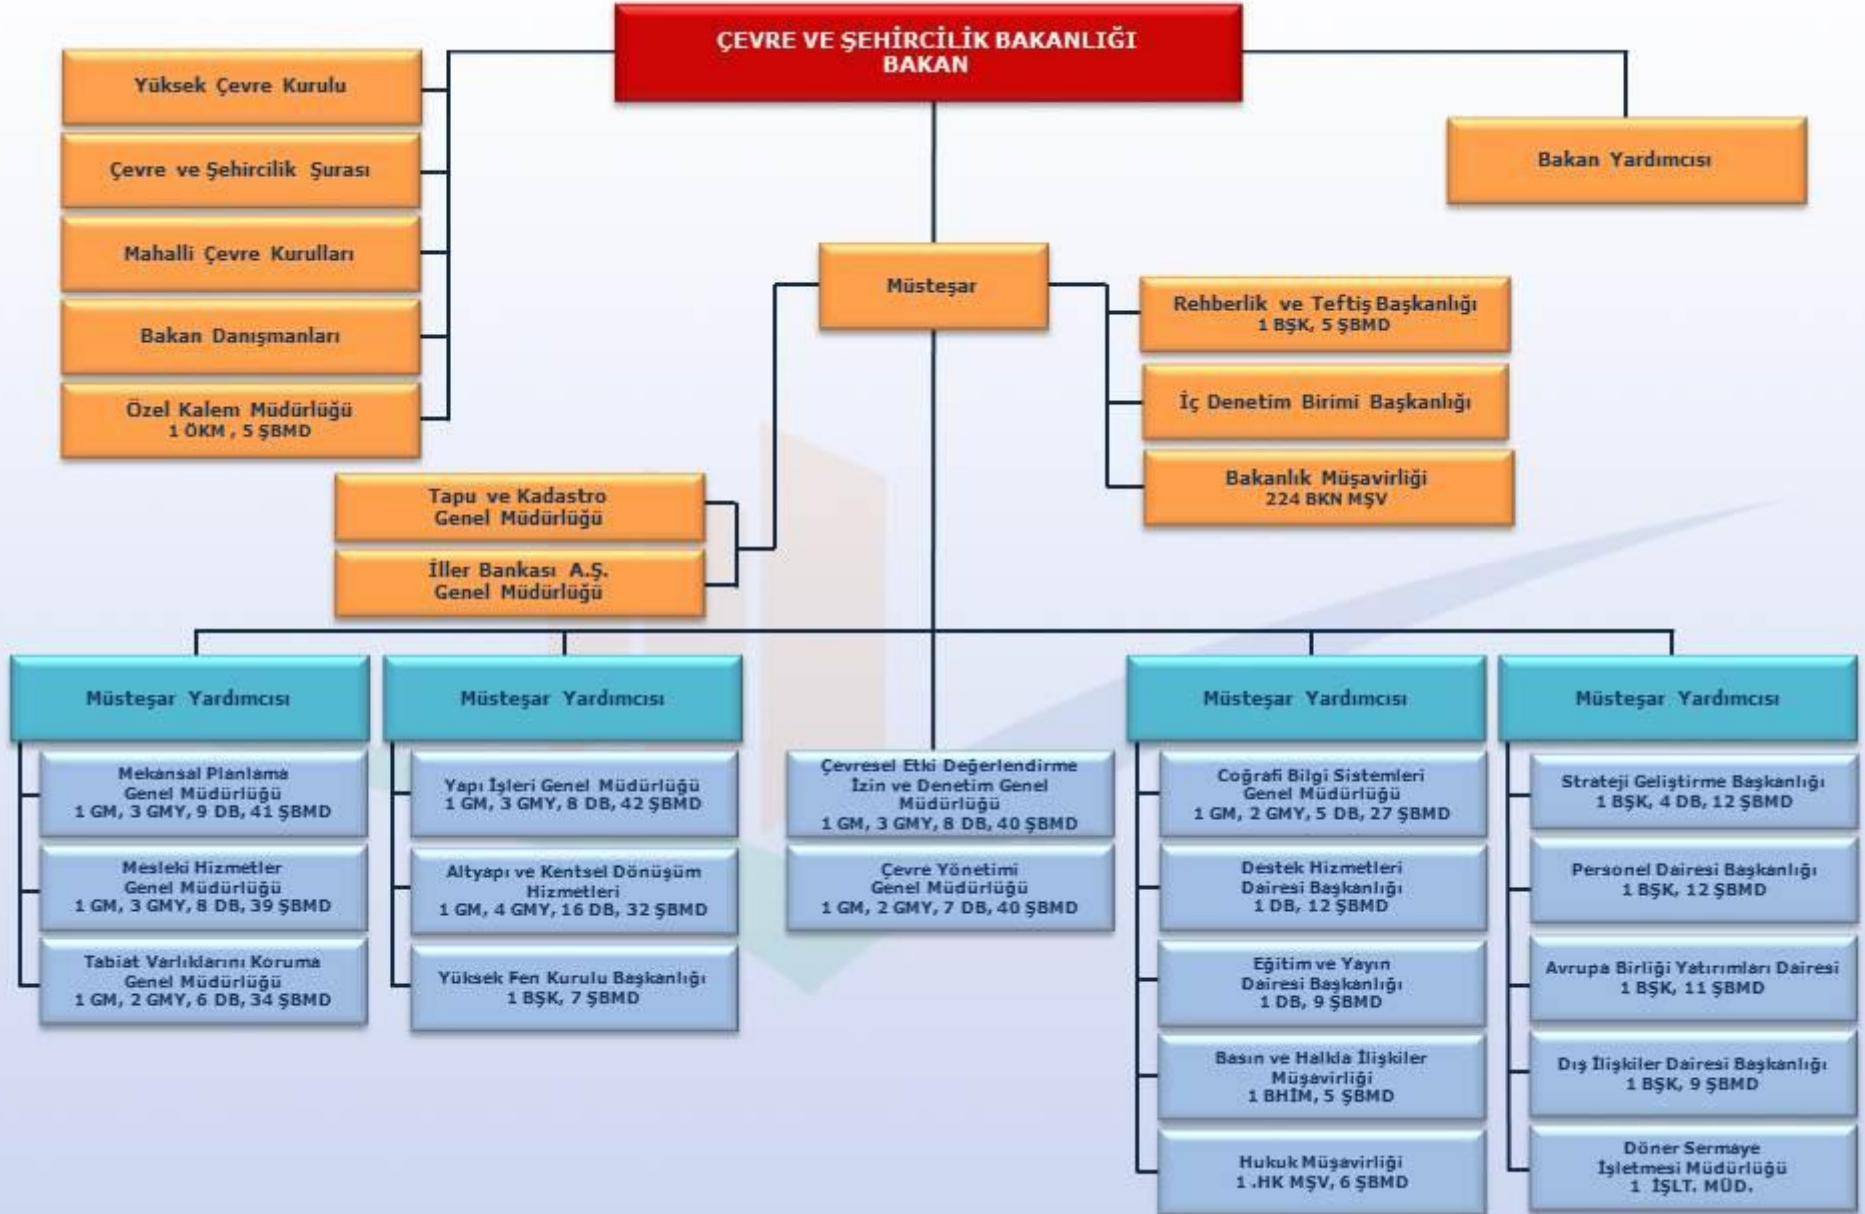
ÇEVRE VE ŞEHİRCİLİK BAKANLIĞI
BAKAN

Yüksek Çevre Kurulu

Çevre ve Şehircilik Şurası

Mahalli Çevre Kurulları

Bakan Danışmanları

Özel Kalem Müdürlüğü
1 ÖKM , 5 ŞBMD

Bakan Yardımcısı

Müsteşar

Rehberlik ve Teftiş Başkanlığı
1 BŞK, 5 ŞBMD

İç Denetim Birimi Başkanlığı

Bakanlık Müşavirliği
224 BKN MŞV

Tapu ve Kadastro
Genel Müdürlüğü

İller Bankası A.Ş.
Genel Müdürlüğü

Müsteşar Yardımcısı

Mekansal Planlama
Genel Müdürlüğü
1 GM, 3 GMY, 9 DB, 41 ŞBMD

Mesleki Hizmetler
Genel Müdürlüğü
1 GM, 3 GMY, 8 DB, 39 ŞBMD

Tabiat Varlıklarını Koruma
Genel Müdürlüğü
1 GM, 2 GMY, 6 DB, 34 ŞBMD

Müsteşar Yardımcısı

Yapı İşleri Genel Müdürlüğü
1 GM, 3 GMY, 8 DB, 42 ŞBMD

Altyapı ve Kentsel Dönüşüm
Hizmetleri
1 GM, 4 GMY, 16 DB, 32 ŞBMD

Yüksek Fen Kurulu Başkanlığı
1 BŞK, 7 ŞBMD

Çevresel Etki Değerlendirme
İzin ve Denetim Genel
Müdürlüğü
1 GM, 3 GMY, 8 DB, 40 ŞBMD

Çevre Yönetimi
Genel Müdürlüğü
1 GM, 2 GMY, 7 DB, 40 ŞBMD

Müsteşar Yardımcısı

Coğrafi Bilgi Sistemleri
Genel Müdürlüğü
1 GM, 2 GMY, 5 DB, 27 ŞBMD

Destek Hizmetleri
Dairesi Başkanlığı
1 DB, 12 ŞBMD

Eğitim ve Yayın
Dairesi Başkanlığı
1 DB, 9 ŞBMD

Basın ve Halkla İlişkiler
Müşavirliği
1 BHİM, 5 ŞBMD

Hukuk Müşavirliği
1 .HK MŞV, 6 ŞBMD

Müsteşar Yardımcısı

Strateji Geliştirme Başkanlığı
1 BŞK, 4 DB, 12 ŞBMD

Personel Dairesi Başkanlığı
1 BŞK, 12 ŞBMD

Avrupa Birliği Yatırımları Dairesi
1 BŞK, 11 ŞBMD

Dış İlişkiler Dairesi Başkanlığı
1 BŞK, 9 ŞBMD

Döner Sermaye
İşletmesi Müdürlüğü
1 İŞLT. MÜD.